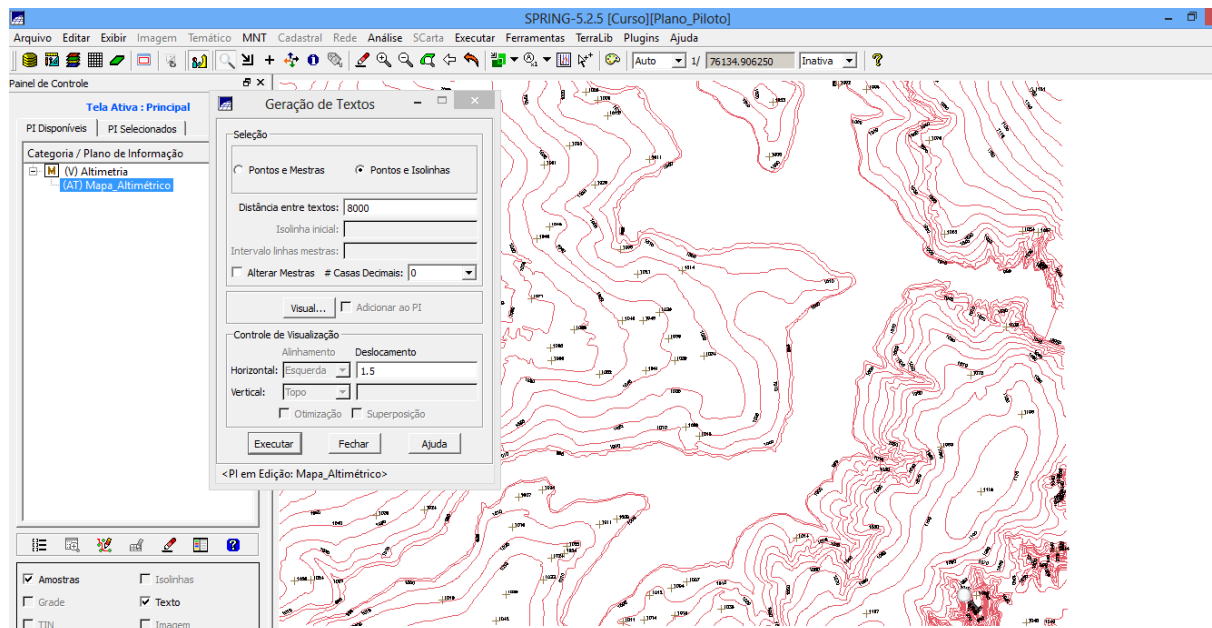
SPRING-5.2.5 [Curso][Plano_Piloto]

Arquivo Editar Exibir Imagem Temático MNT Cadastral Rede Análise SCarta Executar Ferramentas TerraLib Plugins Ajuda

Auto 1/ 76134.906250 Inativa

Painel de Controle

Tela Ativa : Principal

PI Disponíveis PI Selecionados

Categoria / Plano de Informação

(V) Altimetria
(AT) Mapa_Altimétrico

Geração de Textos

Seleção

Pontos e Mestras
Pontos e Isolinhas

Distância entre textos: 8000
Isolinha inicial:
Intervalo linhas mestras:
Alterar Mestras # Casas Decimais: 0

Visual... Adicionar ao PI

Controle de Visualização
Alinhamento Deslocamento
Horizontal: Esquerda 1.5
Vertical: Topo
Otimização Superposição

Executar Fechar Ajuda

<PI em Edição: Mapa_Altimétrico>

Amostras Isolinhas
Grade Texto
TIN Imagem